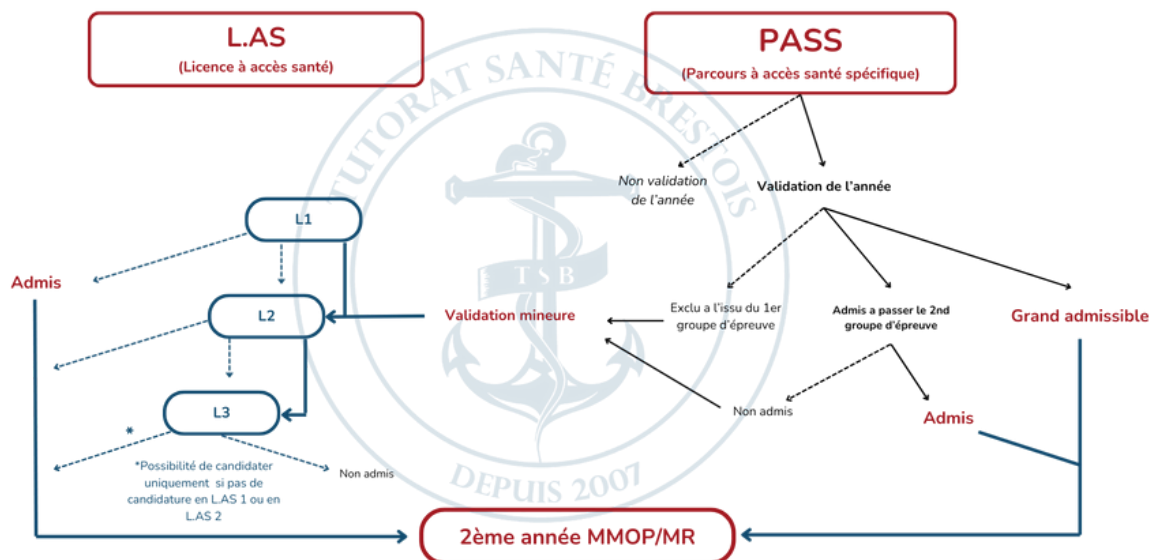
L.AS
(Licence à accès santé)

PASS
(Parcours à accès santé spécifique)

TUTORAT SANTÉ BRESTOIS

TSB

DEPUIS 2007

Non validation de l'année

Validation de l'année

L1

Admis

L2

Validation mineure

Exclu a l'issu du 1er groupe d'épreuve

Admis a passer le 2nd groupe d'épreuve

Grand admissible

L3

Non admis

Admis

*

*Possibilité de candidater uniquement si pas de candidature en L.AS 1 ou en L.AS 2

Non admis

2ème année MMOP/MR